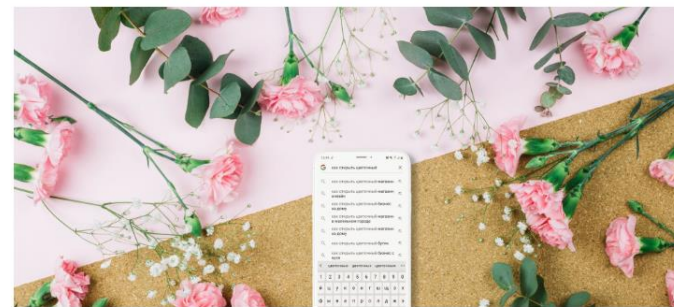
как открыть цветочный магазин

как открыть цветочный магазин с нуля

как открыть цветочный бизнес на дому

как открыть цветочный магазин в маленьком городе

как открыть цветочный бизнес

как открыть цветочный бутик

как открыть цветочный бизнес с нуля